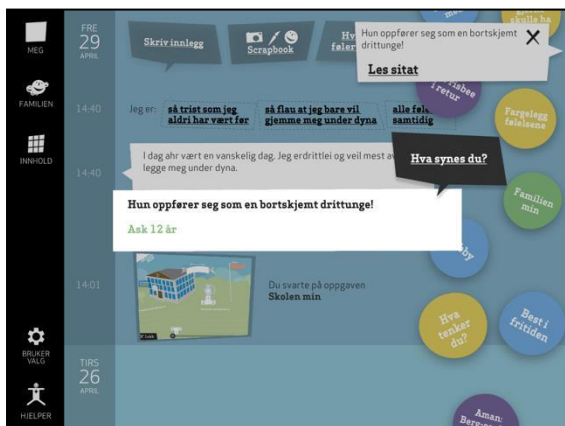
MEG

FAMILIEN

INNHOLD

BRUKER VALG

HJELPER

FRE
29
APRIL

Skriv innlegg

Scrapbook

Hv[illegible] føle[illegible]

Hun oppfører seg som en bortskjemt drittunge!

Les sitat

skulle ha

14:40

Jeg er:

så trist som jeg aldri har vært før

så flau at jeg bare vil gjemme meg under dyna

alle føle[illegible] samtidig

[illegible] frisbee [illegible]retur

Fargelegg følelsene

14:40

I dag ahr vært en vanskelig dag. Jeg erdrittlei og veil mest a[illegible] legge meg under dyna.

Hva synes du?

Familien min

Hun oppfører seg som en bortskjemt drittunge!

Ask 12 år

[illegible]by

14:01

Du svarte på oppgaven
Skolen min

Hva tenker du?

Best i fritiden

TIRS
26
APRIL

Åman: Berg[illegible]